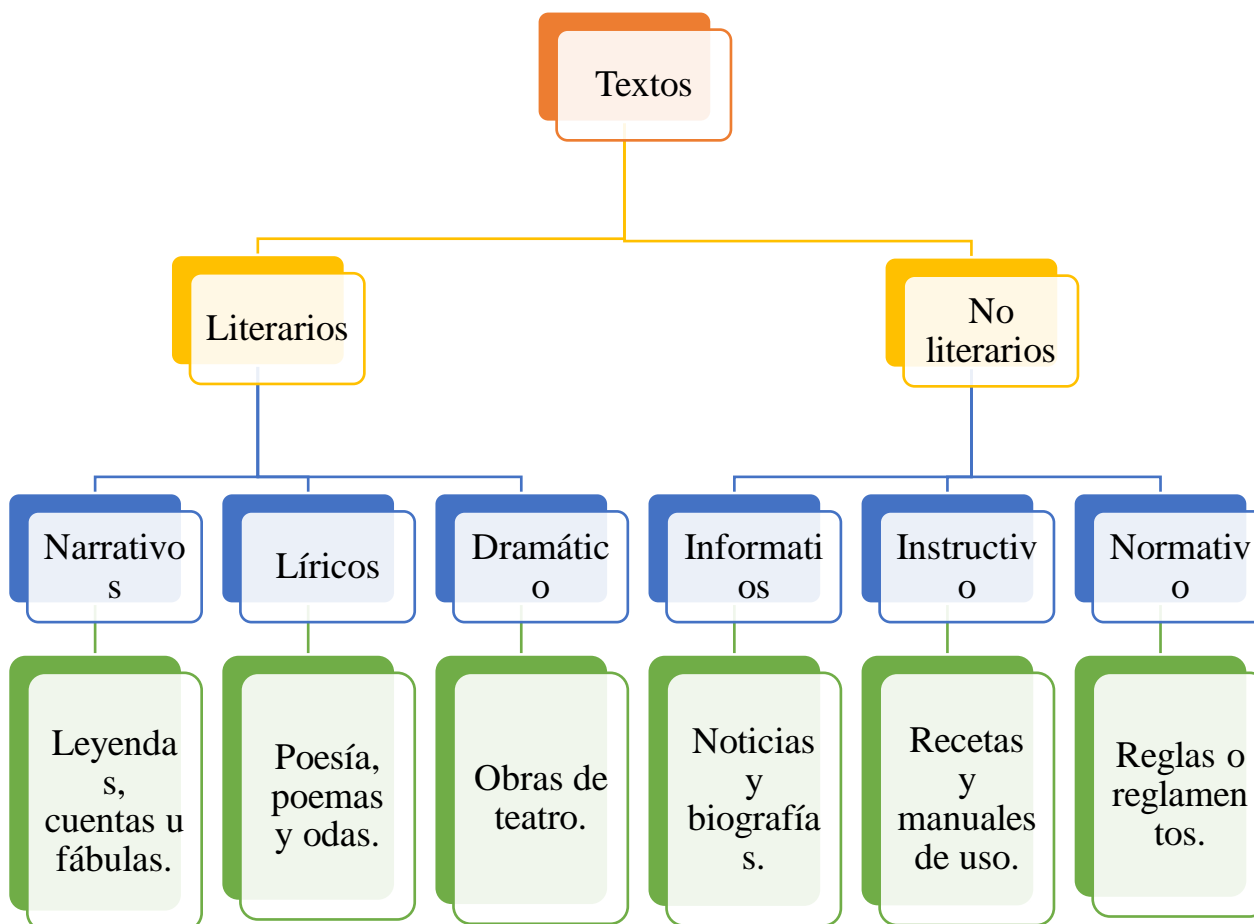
Textos

Literarios

No literarios

Narrativos

Líricos

Dramático

Informatios

Instructivo

Normativo

Leyendas, cuentas u fábulas.

Poesía, poemas y odas.

Obras de teatro.

Noticias y biografías.

Recetas y manuales de uso.

Reglas o reglamentos.